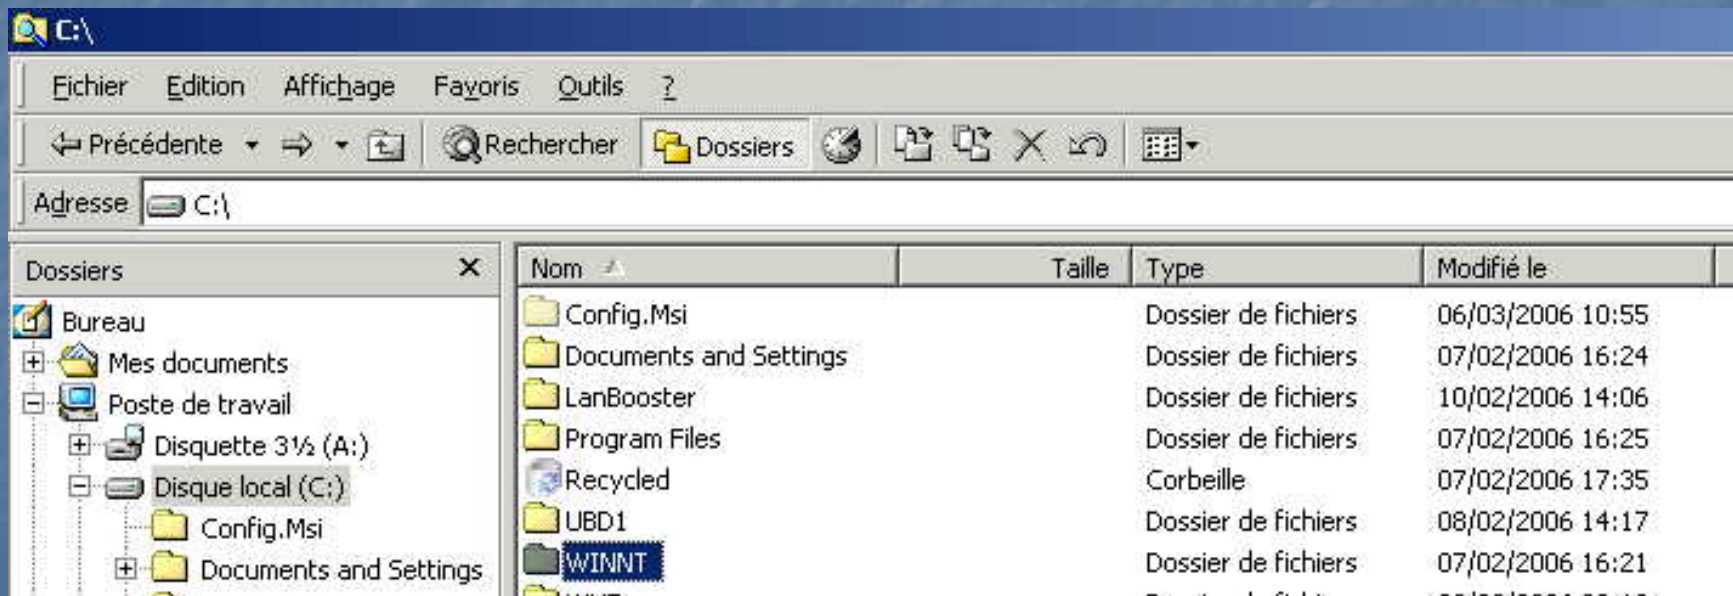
C:\

Fichier Edition Affichage Favoris Outils ?

Précédente Rechercher Dossiers

Adresse C:\

Dossiers ×

Bureau
Mes documents
Poste de travail
Disquette 3½ (A:)
Disque local (C:)
Config.Msi
Documents and Settings

| Nom | Taille | Type | Modifié le |
|---|---|---|---|
| Config.Msi | | Dossier de fichiers | 06/03/2006 10:55 |
| Documents and Settings | | Dossier de fichiers | 07/02/2006 16:24 |
| LanBooster | | Dossier de fichiers | 10/02/2006 14:06 |
| Program Files | | Dossier de fichiers | 07/02/2006 16:25 |
| Recycled | | Corbeille | 07/02/2006 17:35 |
| UBD1 | | Dossier de fichiers | 08/02/2006 14:17 |
| WINNT | | Dossier de fichiers | 07/02/2006 16:21 |
| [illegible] | | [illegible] | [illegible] |